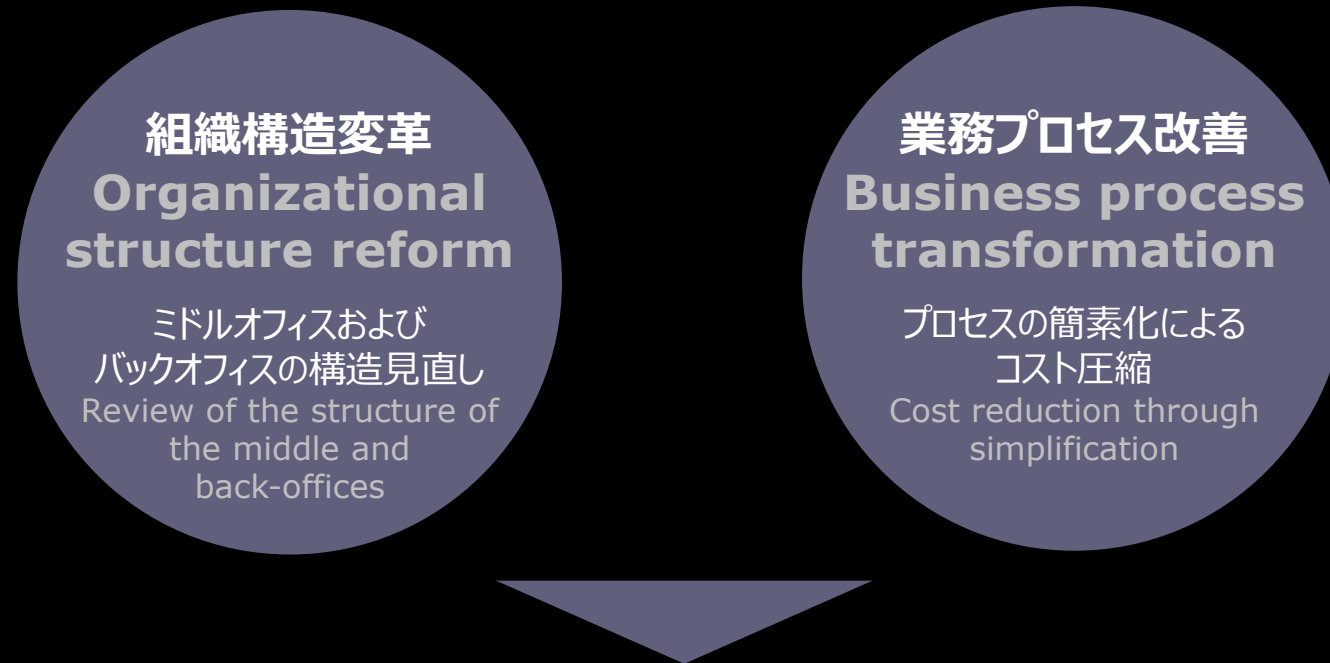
組織構造変革
Organizational structure reform

ミドルオフィスおよびバックオフィスの構造見直し
Review of the structure of the middle and back-offices

業務プロセス改善
Business process transformation

プロセスの簡素化によるコスト圧縮
Cost reduction through simplification